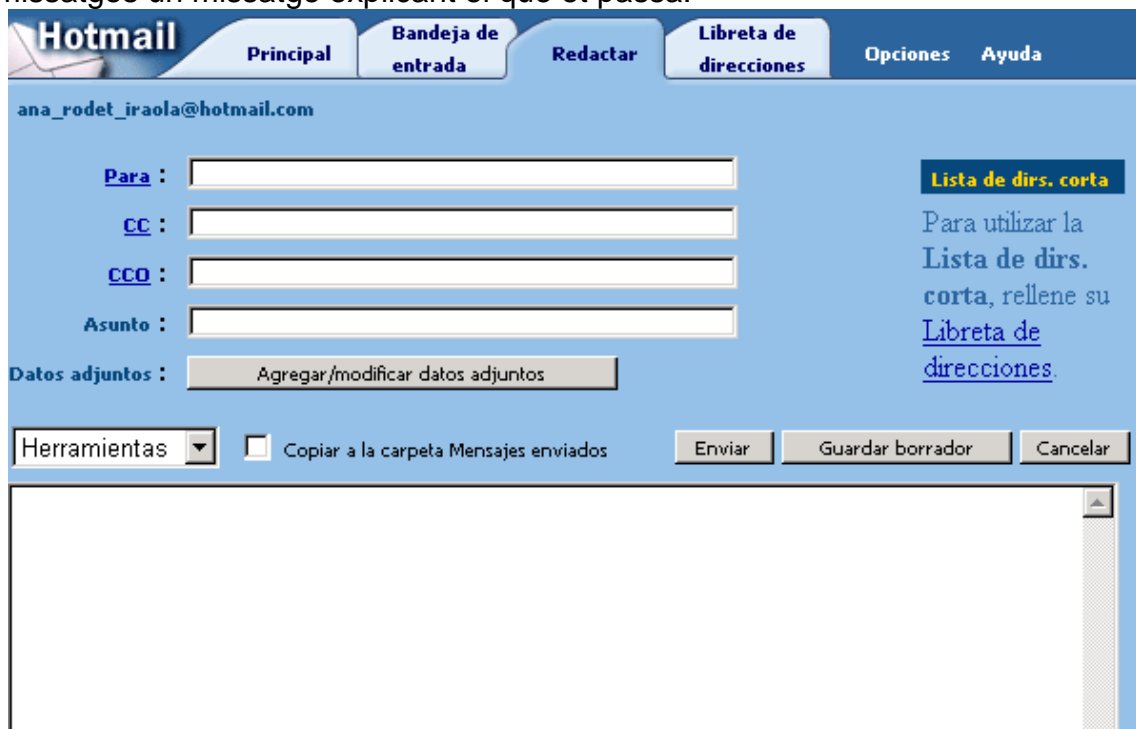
missatges un missatge explicant el que et passa.

Hotmail Principal Bandeja de entrada Redactar Libreta de direcciones Opciones Ayuda

ana_rodet_iraola@hotmail.com

Para :

CC :

CCO :

Asunto :

Datos adjuntos : Agregar/modificar datos adjuntos

Lista de dirs. corta

Para utilizar la **Lista de dirs. corta**, rellene su Libreta de direcciones.

Herramientas

Copiar a la carpeta Mensajes enviados

Enviar Guardar borrador Cancelar